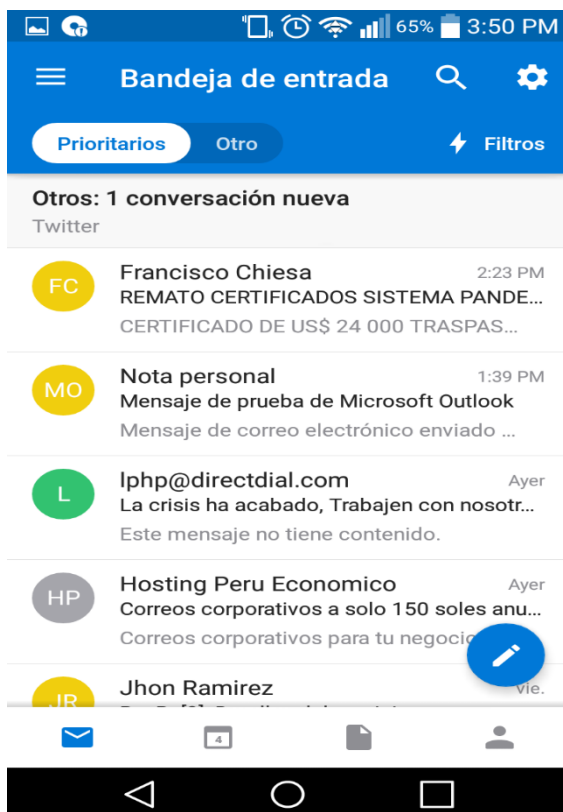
65% 3:50 PM

Bandeja de entrada

Prioritarios Otro Filtros

Otros: 1 conversación nueva
Twitter

FC Francisco Chiesa 2:23 PM
REMATO CERTIFICADOS SISTEMA PANDE...
CERTIFICADO DE US$ 24 000 TRASPAS...

MO Nota personal 1:39 PM
Mensaje de prueba de Microsoft Outlook
Mensaje de correo electrónico enviado ...

L lphp@directdial.com Ayer
La crisis ha acabado, Trabajen con nosotr...
Este mensaje no tiene contenido.

HP Hosting Peru Economico Ayer
Correos corporativos a solo 150 soles anu...
Correos corporativos para tu negocio

JR Jhon Ramirez vie.
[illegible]

4